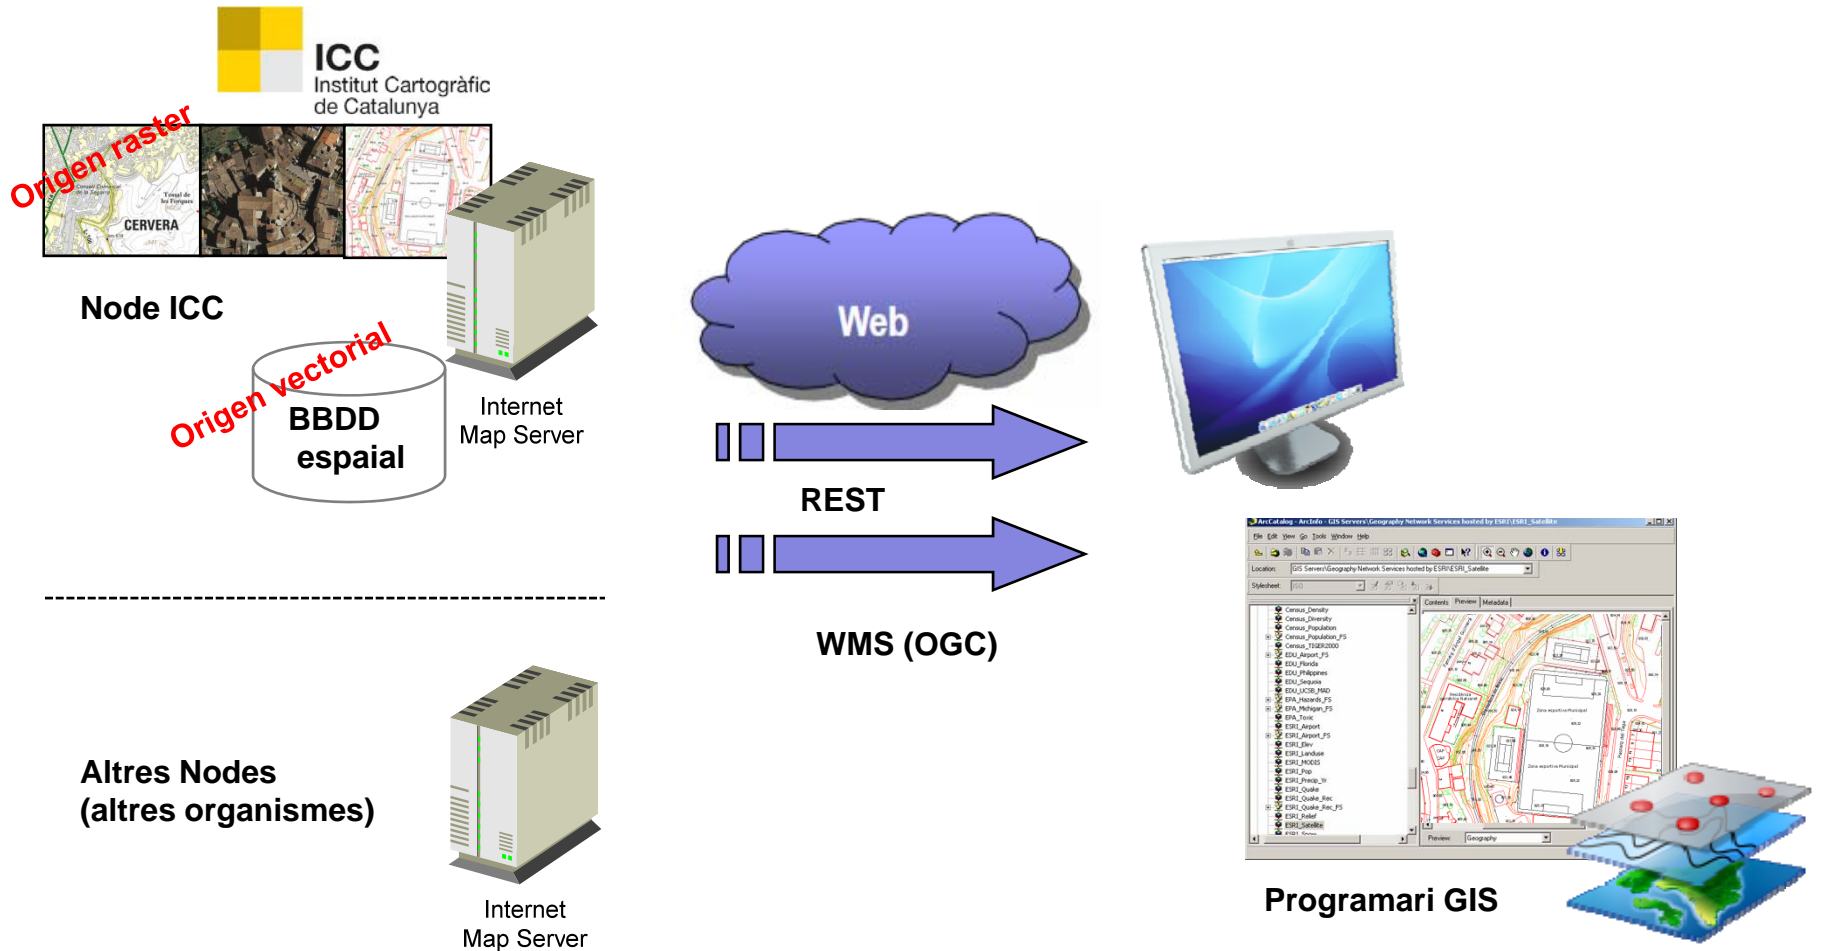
ICC
Institut Cartogràfic de Catalunya

Origen raster

CERVERA

Node ICC

Origen vectorial

BBDD espaial

Internet Map Server

Web

REST

WMS (OGC)

Altres Nodes
(altres organismes)

Internet Map Server

Programari GIS